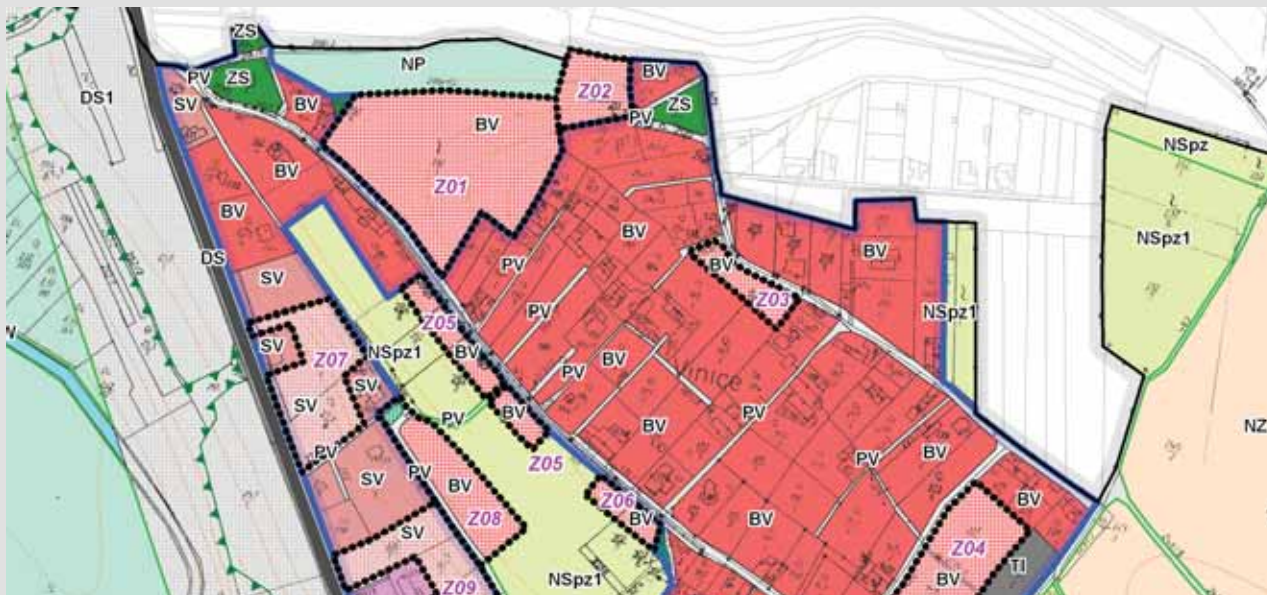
ZS
NP
Z02
BV
PV
ZS
ZS
DS1
PV
SV
BV
BV
PV
ZS
BV
Z01
NSpz
NSpz1
BV
BV
BV
DS
SV
PV
BV
Z03
BV
PV
NSpz1
Z05
SV
Z07
NSpz1
BV
SV
PV
BV
Vinice
SV
PV
BV
PV
W
BV
NZ
PV
BV
Z05
PV
BV
SV
PV
BV
Z06
BV
BV
Z08
BV
SV
Z04
Z09
NSpz1
BV
TI